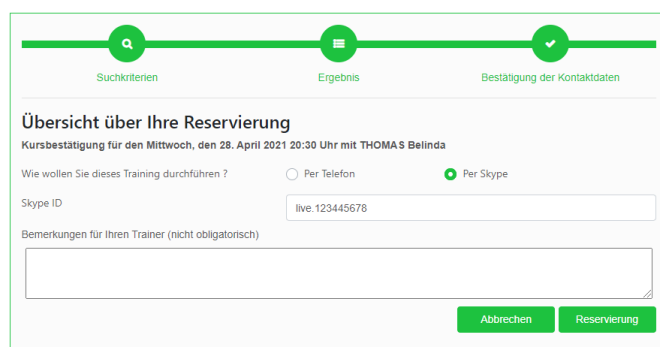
Suchkriterien

Ergebnis

Bestätigung der Kontaktdaten

Übersicht über Ihre Reservierung

Kursbestätigung für den Mittwoch, den 28. April 2021 20:30 Uhr mit THOMAS Belinda

Wie wollen Sie dieses Training durchführen ?

Per Telefon

Per Skype

Skype ID

live.123445678

Bemerkungen für Ihren Trainer (nicht obligatorisch)

Abbrechen

Reservierung